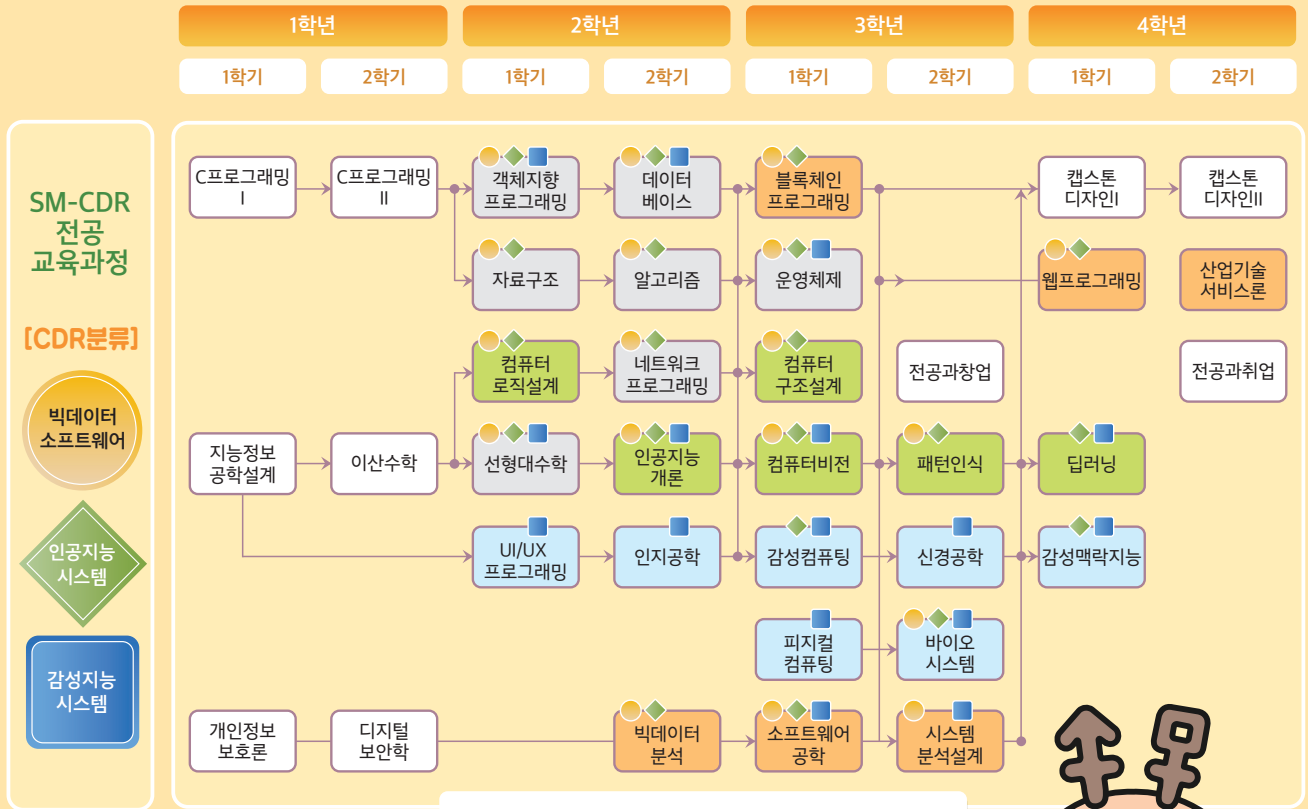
| 1학년 | | 2학년 | | 3학년 | | 4학년 | |
|---|---|---|---|---|---|---|---|
| 1학기 | 2학기 | 1학기 | 2학기 | 1학기 | 2학기 | 1학기 | 2학기 |

SM-CDR 전공 교육과정

[CDR분류]

빅데이터 소프트웨어

인공지능 시스템

감성지능 시스템

C프로그래밍 I

C프로그래밍 II

객체지향 프로그래밍

데이터 베이스

블록체인 프로그래밍

캡스톤 디자인I

캡스톤 디자인II

자료구조

알고리즘

운영체제

웹프로그래밍

산업기술 서비스론

컴퓨터 로직설계

네트워크 프로그래밍

컴퓨터 구조설계

전공과창업

전공과취업

지능정보 공학설계

이산수학

선형대수학

인공지능 개론

컴퓨터비전

패턴인식

딥러닝

UI/UX 프로그래밍

인지공학

감성컴퓨팅

신경공학

감성맥락지능

피지컬 컴퓨팅

바이오 시스템

개인정보 보호론

디지털 보안학

빅데이터 분석

소프트웨어 공학

시스템 분석설계